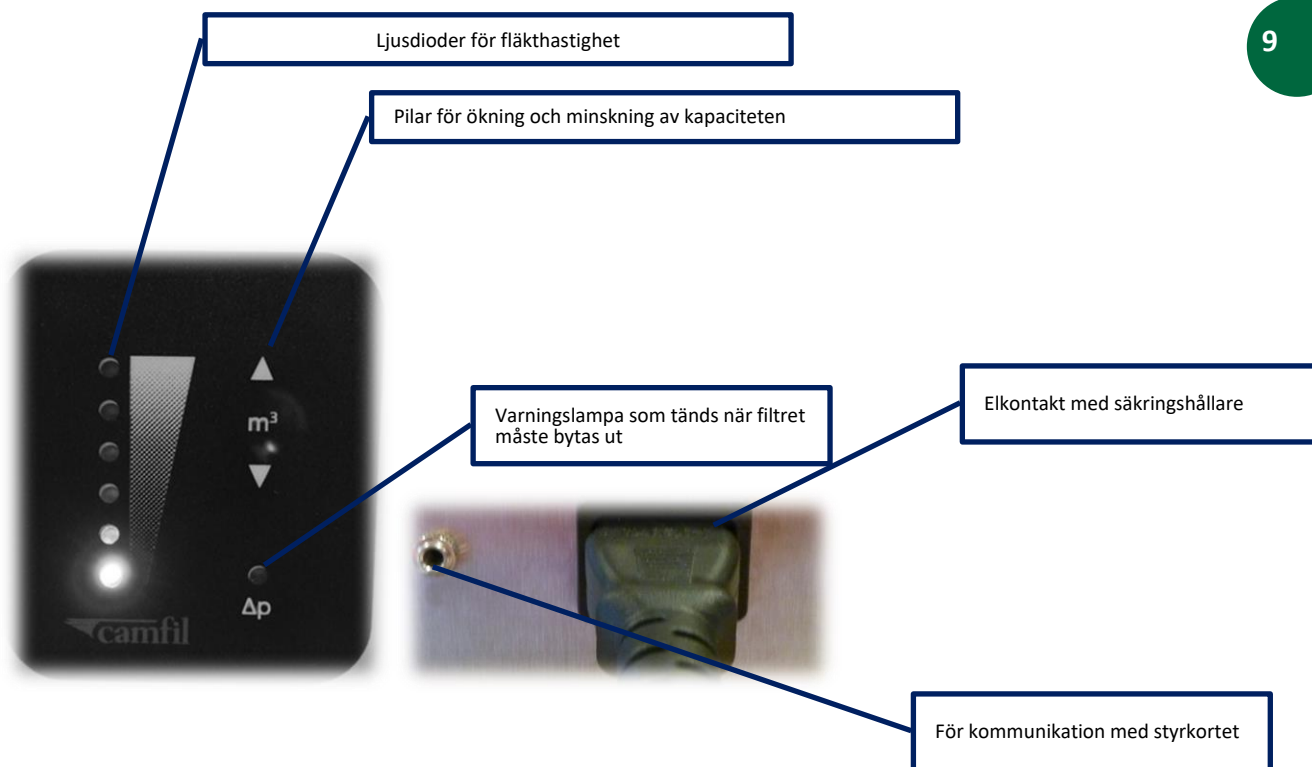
9

Ljusdioder för fläkthastighet

Pilar för ökning och minskning av kapaciteten

$m^3$

Varningslampa som tänds när filtret måste bytas ut

Elkontakt med säkringshållare

$\Delta p$

camfil

För kommunikation med styrkortet